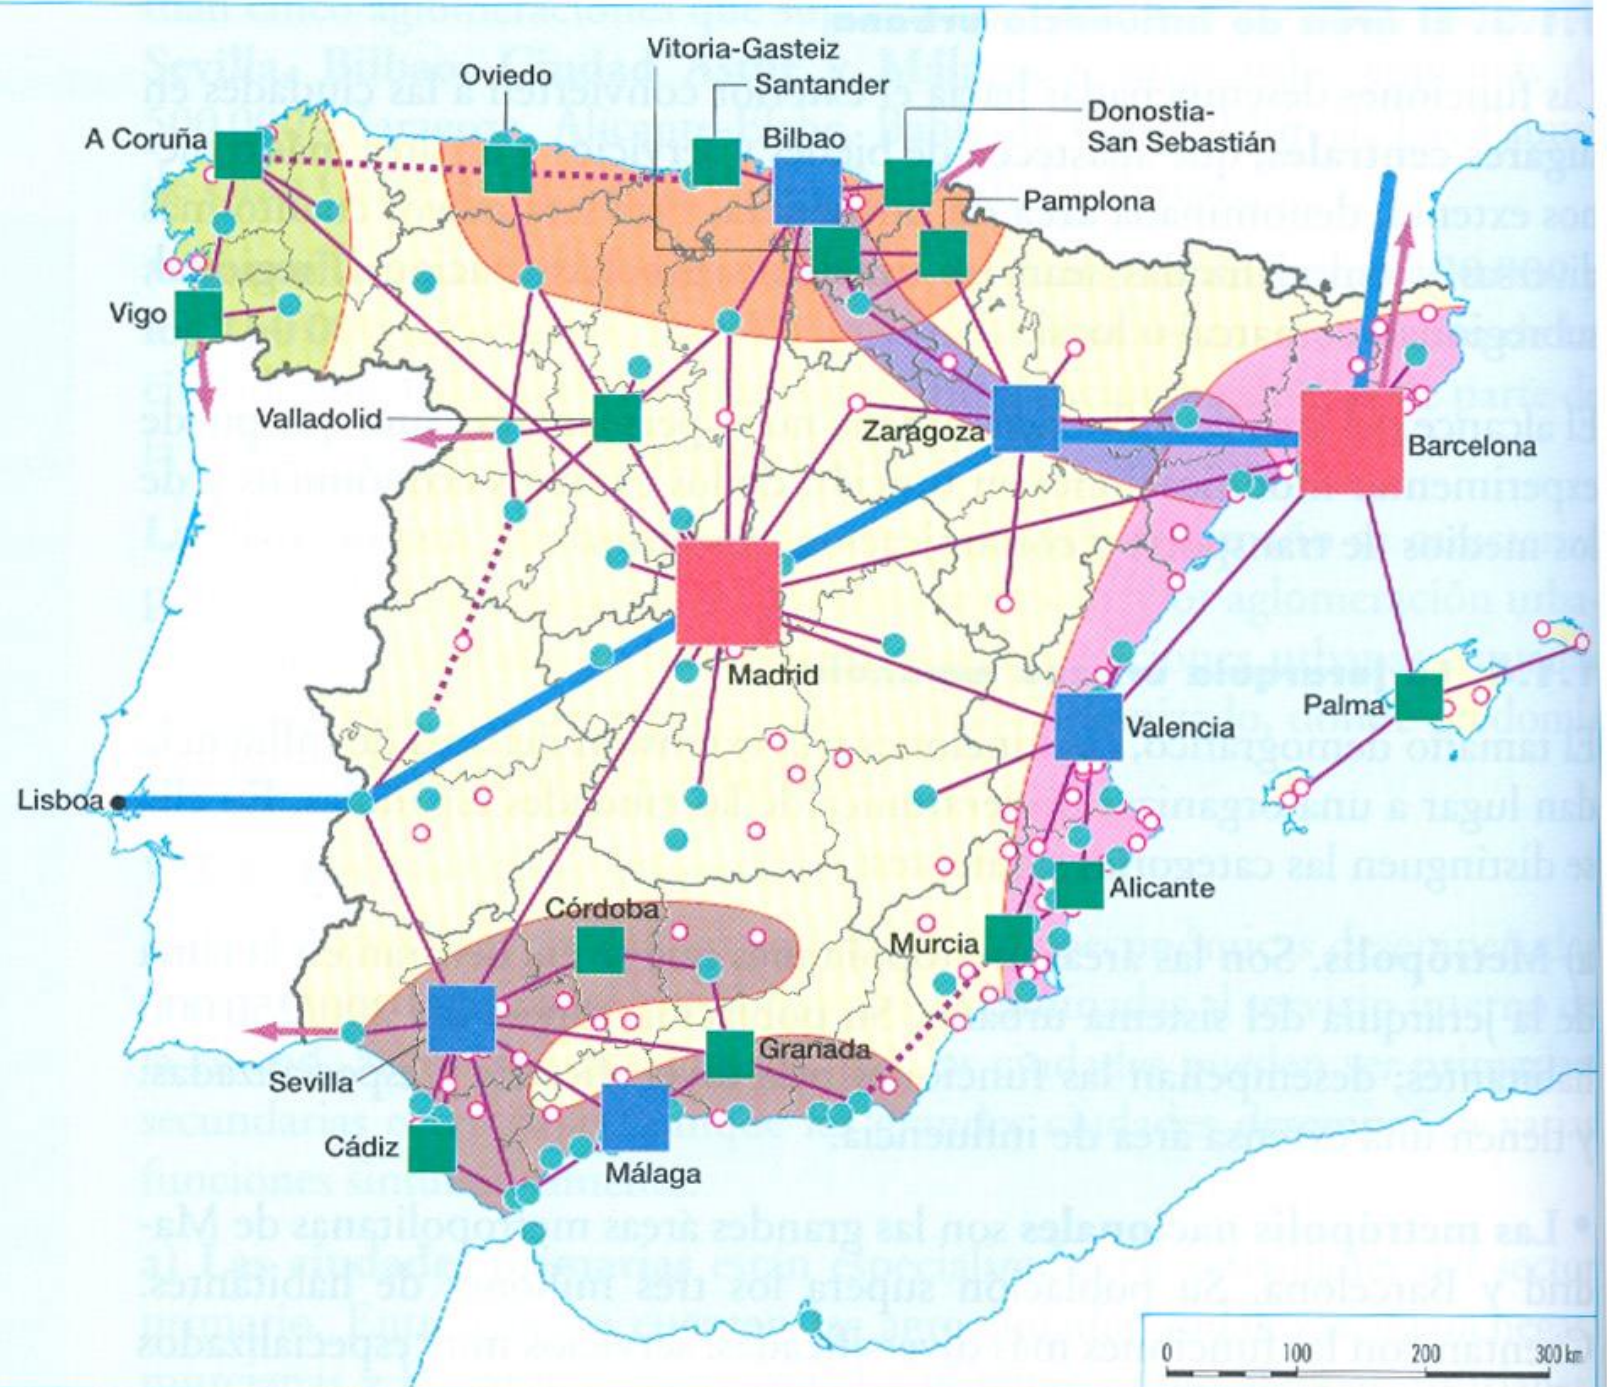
Vitoria-Gasteiz
Oviedo
Santander
Donostia-San Sebastián
A Coruña
Bilbao
Pamplona
Vigo
Valladolid
Zaragoza
Barcelona
Madrid
Palma
Valencia
Lisboa
Alicante
Córdoba
Murcia
Granada
Sevilla
Cádiz
Málaga
0
100
200
300 km